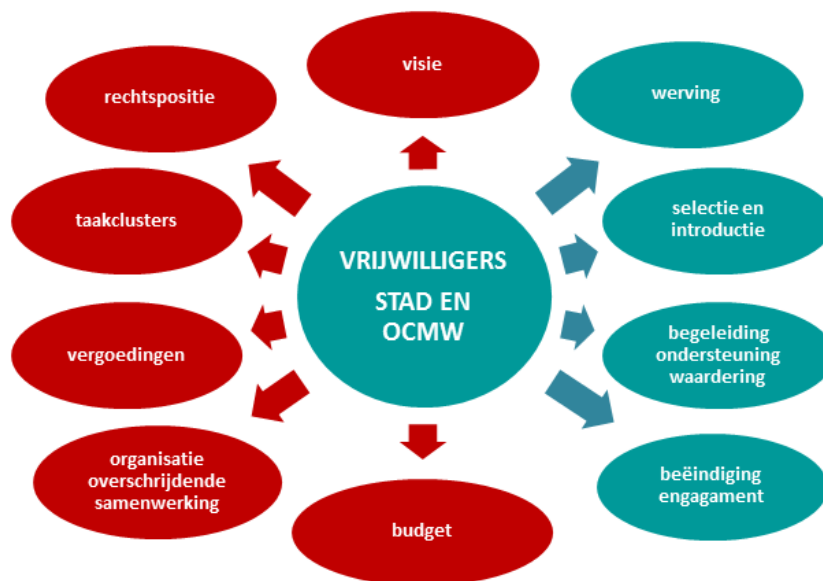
VRIJWILLIGERS
STAD EN
OCMW

visie

rechtspositie

taakclusters

vergoedingen

organisatie overschrijdende samenwerking

budget

werving

selectie en introductie

begeleiding ondersteuning waardering

beëindiging engagament